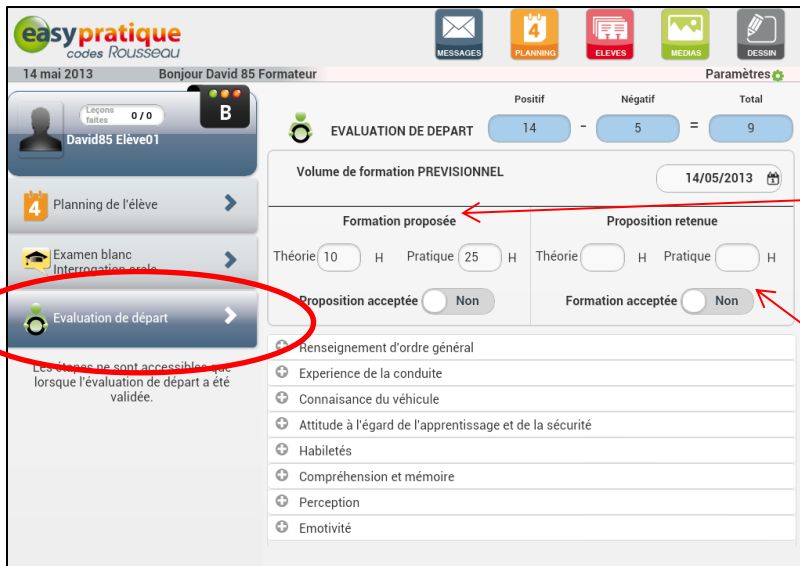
easypratique
codes Rousseau

MESSAGES
4
PLANNING
ELEVES
MEDIAS
DESSIN

14 mai 2013 Bonjour David 85 Formateur Paramètres

Leçons faites 0 / 0
B
David85 Elève01

4 Planning de l'élève

Examen blanc
Interrogation orale

Evaluation de départ

Les étapes ne sont accessibles que lorsque l'évaluation de départ a été validée.

EVALUATION DE DEPART

| Positif | | Négatif | | Total |
|---|---|---|---|---|
| 14 | - | 5 | = | 9 |

Volume de formation PREVISIONNEL 14/05/2013

Formation proposée
Théorie 10 H Pratique 25 H
Proposition acceptée Non

Proposition retenue
Théorie H Pratique H
Formation acceptée Non

Renseignement d'ordre général
Experience de la conduite
Connaisance du véhicule
Attitude à l'égard de l'apprentissage et de la sécurité
Habiletés
Compréhension et mémoire
Perception
Emotivité